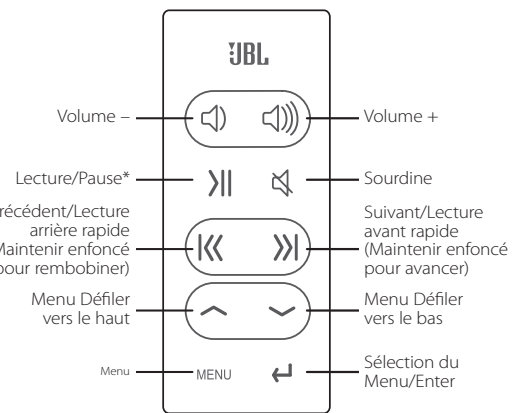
JBL

Volume –

Volume +

Lecture/Pause*

Sourdine

récédent/Lecture arrière rapide Maintenir enfoncé our rembobiner)

Suivant/Lecture avant rapide (Maintenir enfoncé pour avancer)

Menu Défiler vers le haut

Menu Défiler vers le bas

Menu

MENU

Sélection du Menu/Enter